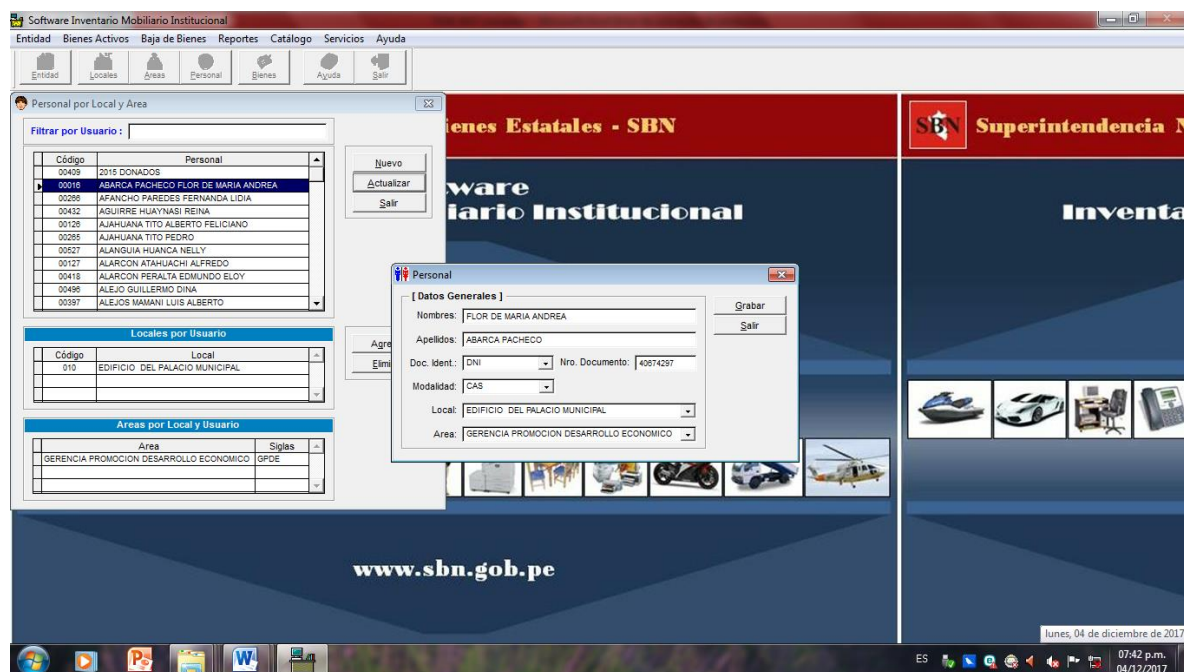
Software Inventario Mobiliario Institucional

Entidad Bienes Activos Baja de Bienes Reportes Catálogo Servicios Ayuda

Entidad Locales Areas Personal Bienes Ayuda Salir

Personal por Local y Area

Filtrar por Usuario :

| Código | Personal |
|---|---|
| 00409 | 2015 DONADOS |
| 00016 | ABARCA PACHECO FLOR DE MARIA ANDREA |
| 00266 | AFANCHO PAREDES FERNANDA LIDIA |
| 00432 | AGUIRRE HUAYNASI REINA |
| 00126 | AJAHUANA TITO ALBERTO FELICIANO |
| 00265 | AJAHUANA TITO PEDRO |
| 00527 | ALANGUIA HUANCA NELLY |
| 00127 | ALARCON ATAHUACHI ALFREDO |
| 00418 | ALARCON PERALTA EDMUNDO ELOY |
| 00496 | ALEJO GUILLERMO DINA |
| 00397 | ALEJOS MAMANI LUIS ALBERTO |

Nuevo
Actualizar
Salir

Locales por Usuario

| Código | Local |
|---|---|
| 010 | EDIFICIO DEL PALACIO MUNICIPAL |

Agre
Elimi

Areas por Local y Usuario

| Area | Siglas |
|---|---|
| GERENCIA PROMOCION DESARROLLO ECONOMICO | GPDE |

ienes Estatales - SBN

ware
iario Institucional

SBN Superintendencia N

Inventa

Personal

[ Datos Generales ]

Nombres: FLOR DE MARIA ANDREA

Apellidos: ABARCA PACHECO

Doc. Ident.: DNI Nro. Documento: 40674297

Modalidad: CAS

Local: EDIFICIO DEL PALACIO MUNICIPAL

Area: GERENCIA PROMOCION DESARROLLO ECONOMICO

Grabar
Salir

www.sbn.gob.pe

lunes, 04 de diciembre de 2017

ES 07:42 p.m. 04/12/2017